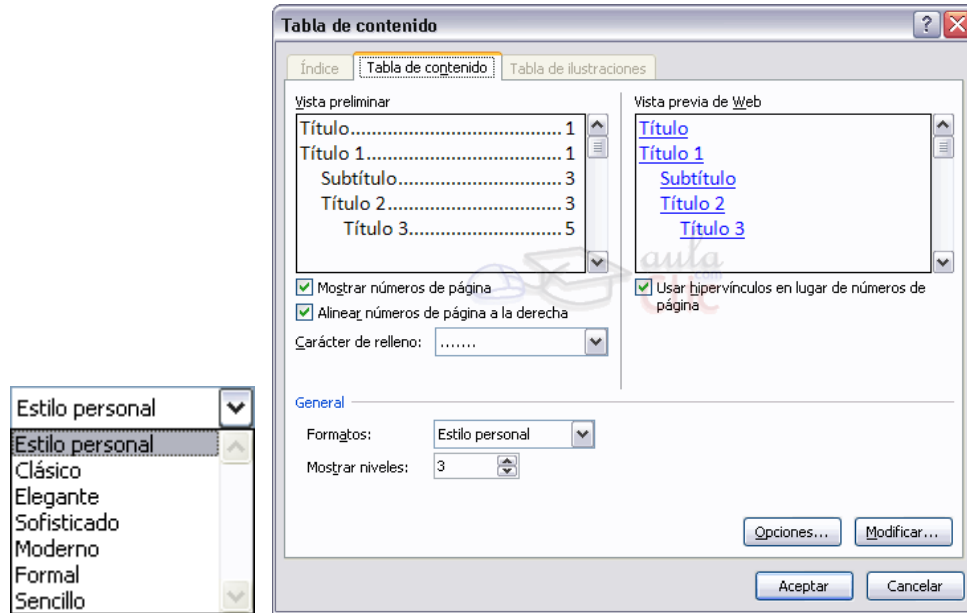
Tabla de contenido

? X

Índice | Tabla de contenido | Tabla de ilustraciones

Vista preliminar

Título........................................1
Título 1......................................1
Subtítulo..................................3
Título 2....................................3
Título 3...............................5

Mostrar números de página

Alinear números de página a la derecha

Carácter de relleno: .......

Vista previa de Web

Título
Título 1
Subtítulo
Título 2
Título 3

Usar hipervínculos en lugar de números de página

aula clic .com

General

Formatos: Estilo personal

Mostrar niveles: 3

Opciones... Modificar...

Aceptar Cancelar

Estilo personal

Estilo personal
Clásico
Elegante
Sofisticado
Moderno
Formal
Sencillo